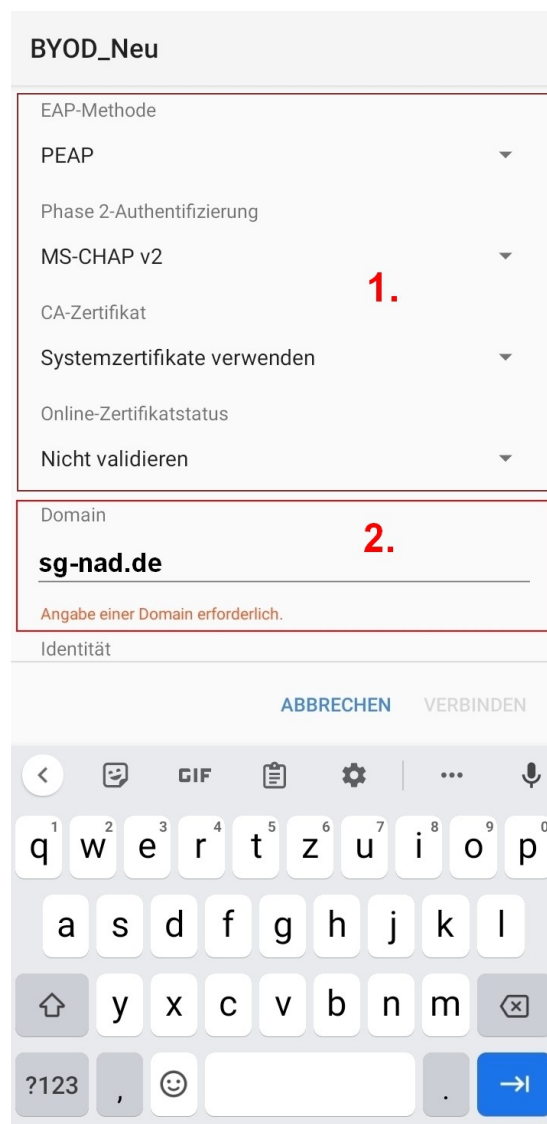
BYOD_Neu

EAP-Methode

PEAP

Phase 2-Authentifizierung

MS-CHAP v2

1.

CA-Zertifikat

Systemzertifikate verwenden

Online-Zertifikatstatus

Nicht validieren

Domain

2.

sg-nad.de

Angabe einer Domain erforderlich.

Identität

ABBRECHEN VERBINDEN

GIF

1 2 3 4 5 6 7 8 9 0
q w e r t z u i o p

a s d f g h j k l

y x c v b n m

?123 , .